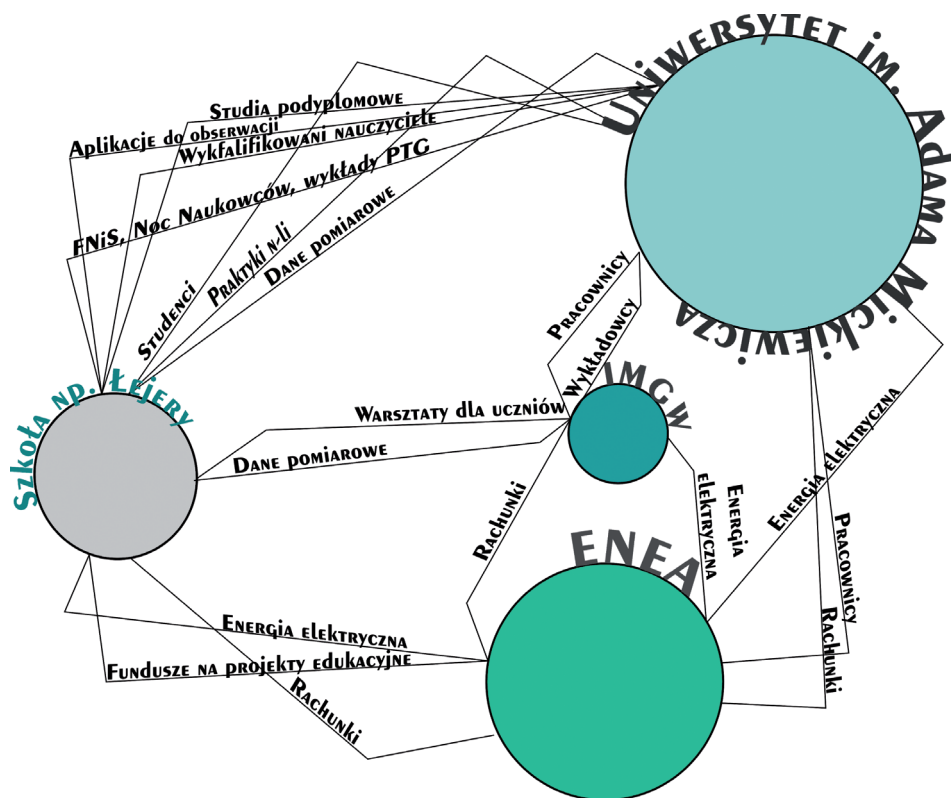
Uniwersytet im. Adama Mickiewicza

Studia podyplomowe
Aplikacje do obserwacji
Wykfalifikowani nauczyciele
FNiS, Noc Naukowców, wykłady PTG
Studenci
Praktyki n-li
Dane pomiarowe
Pracownicy
Wykładowcy

Szkoła np. Łejery

IMGW

Warsztaty dla uczniów
Dane pomiarowe
Rachunki
Energia elektryczna
Energia elektryczna
Pracownicy
Rachunki

ENEA

Energia elektryczna
Fundusze na projekty edukacyjne
Rachunki